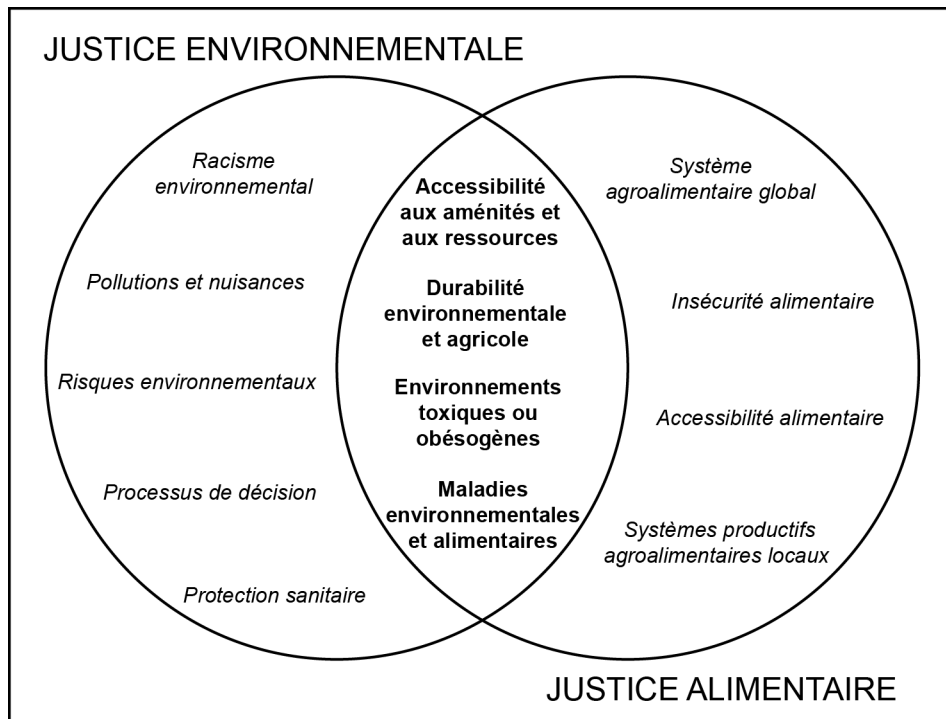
JUSTICE ENVIRONNEMENTALE

Racisme environnemental

Pollutions et nuisances

Risques environnementaux

Processus de décision

Protection sanitaire

Accessibilité aux aménités et aux ressources

Durabilité environnementale et agricole

Environnements toxiques ou obésogènes

Maladies environnementales et alimentaires

Système agroalimentaire global

Insécurité alimentaire

Accessibilité alimentaire

Systèmes productifs agroalimentaires locaux

JUSTICE ALIMENTAIRE